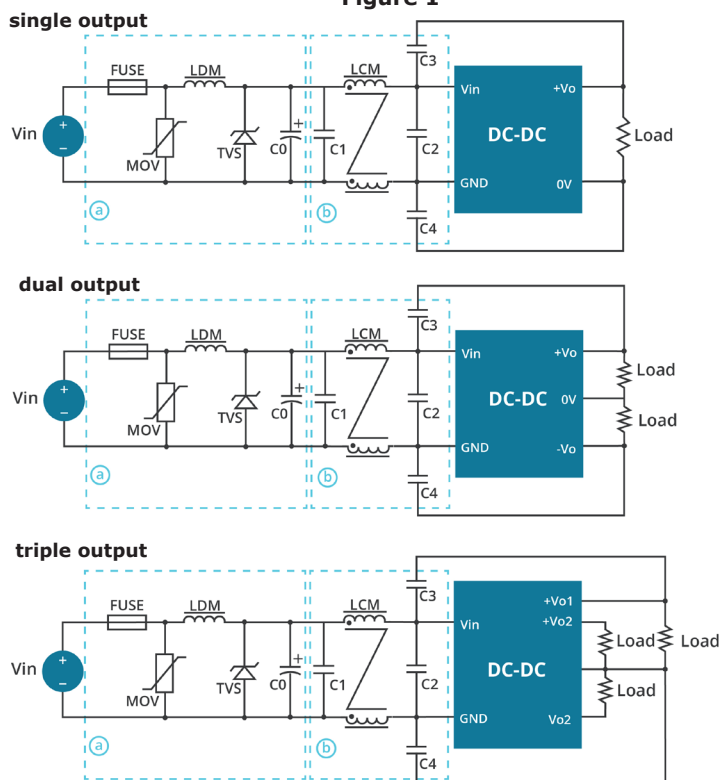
Figure 1

single output

FUSE LDM LCM C3
Vin + − MOV TVS + C0 C1 C2 C4
Vin +Vo DC-DC GND 0V Load
a b

dual output

FUSE LDM LCM C3
Vin + − MOV TVS + C0 C1 C2 C4
Vin +Vo DC-DC 0V GND -Vo Load Load
a b

triple output

FUSE LDM LCM C3
Vin + − MOV TVS + C0 C1 C2 C4
Vin +Vo1 +Vo2 DC-DC GND Vo2 Load Load Load
a b